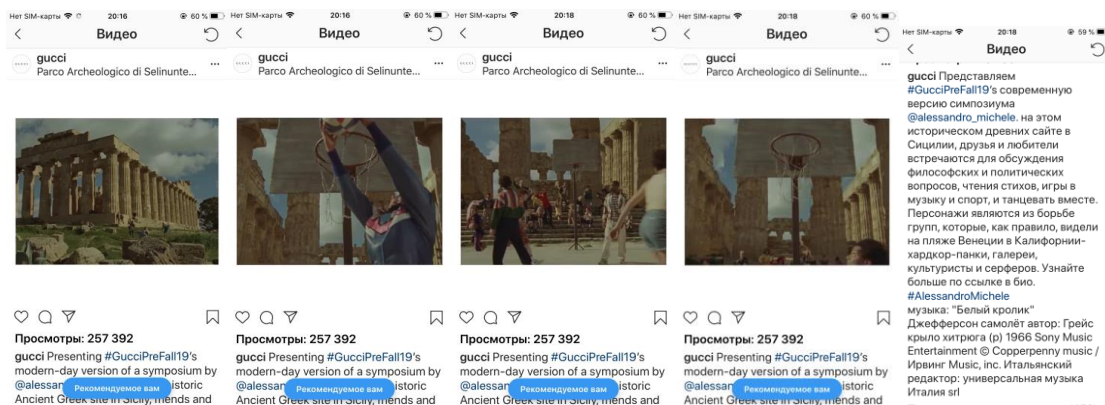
Нет SIM-карты 20:16 60 %
Видео
gucci
Parco Archeologico di Selinunte...
Просмотры: 257 392
gucci Presenting #GucciPreFall19's modern-day version of a symposium by @alessan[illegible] Рекомендуемое вам historic Ancient Greek site in Sicily, friends and

Нет SIM-карты 20:16 60 %
Видео
gucci
Parco Archeologico di Selinunte...
Просмотры: 257 392
gucci Presenting #GucciPreFall19's modern-day version of a symposium by @alessan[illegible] Рекомендуемое вам historic Ancient Greek site in Sicily, friends and

Нет SIM-карты 20:18 60 %
Видео
gucci
Parco Archeologico di Selinunte...
Просмотры: 257 392
gucci Presenting #GucciPreFall19's modern-day version of a symposium by @alessan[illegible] Рекомендуемое вам historic Ancient Greek site in Sicily, friends and

Нет SIM-карты 20:18 60 %
Видео
gucci
Parco Archeologico di Selinunte...
Просмотры: 257 392
gucci Presenting #GucciPreFall19's modern-day version of a symposium by @alessan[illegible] Рекомендуемое вам historic Ancient Greek site in Sicily, friends and

Нет SIM-карты 20:18 59 %
Видео
gucci Представляем #GucciPreFall19's современную версию симпозиума @alessandro_michele. на этом историческом древних сайте в Сицилии, друзья и любители встречаются для обсуждения философских и политических вопросов, чтения стихов, игры в музыку и спорт, и танцевать вместе. Персонажи являются из борьбе групп, которые, как правило, видели на пляже Венеции в Калифорнии-хардкор-панки, галереи, культуристы и серферов. Узнайте больше по ссылке в био. #AlessandroMichele
музыка: "Белый кролик" Джефферсон самолёт автор: Грейс крыло хитрюга (р) 1966 Sony Music Entertainment © Copperpenny music / Ирвинг Music, inc. Итальянский редактор: универсальная музыка Италия srl